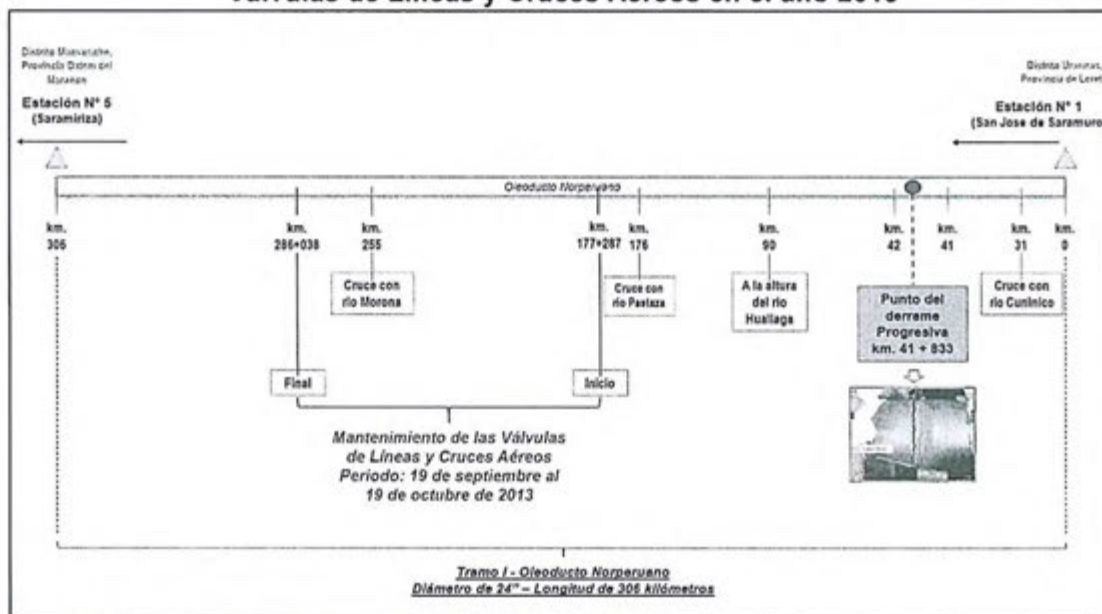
Válvulas de Líneas y Cruces Aéreos en el año 2013

Distrito Manseriche, Provincia Datem del Marañon

Estación N° 5 (Saramiriza)

Distrito Urarinas, Provincia de Loreto

Estación N° 1 (San Jose de Saramuro)

Oleoducto Norperuano

km. 306

km. 286+038

km. 255

Cruce con río Morona

km. 177+287

km. 176

Cruce con río Pastaza

km. 90

A la altura del río Huallaga

km. 42

km. 41

km. 31

km. 0

Cruce con río Cuninico

Punto del derrame Progresiva km. 41 + 833

Final

Inicio

Mantenimiento de las Válvulas de Líneas y Cruces Aéreos Periodo: 19 de septiembre al 19 de octubre de 2013

Tramo I - Oleoducto Norperuano
Diámetro de 24" – Longitud de 306 kilómetros